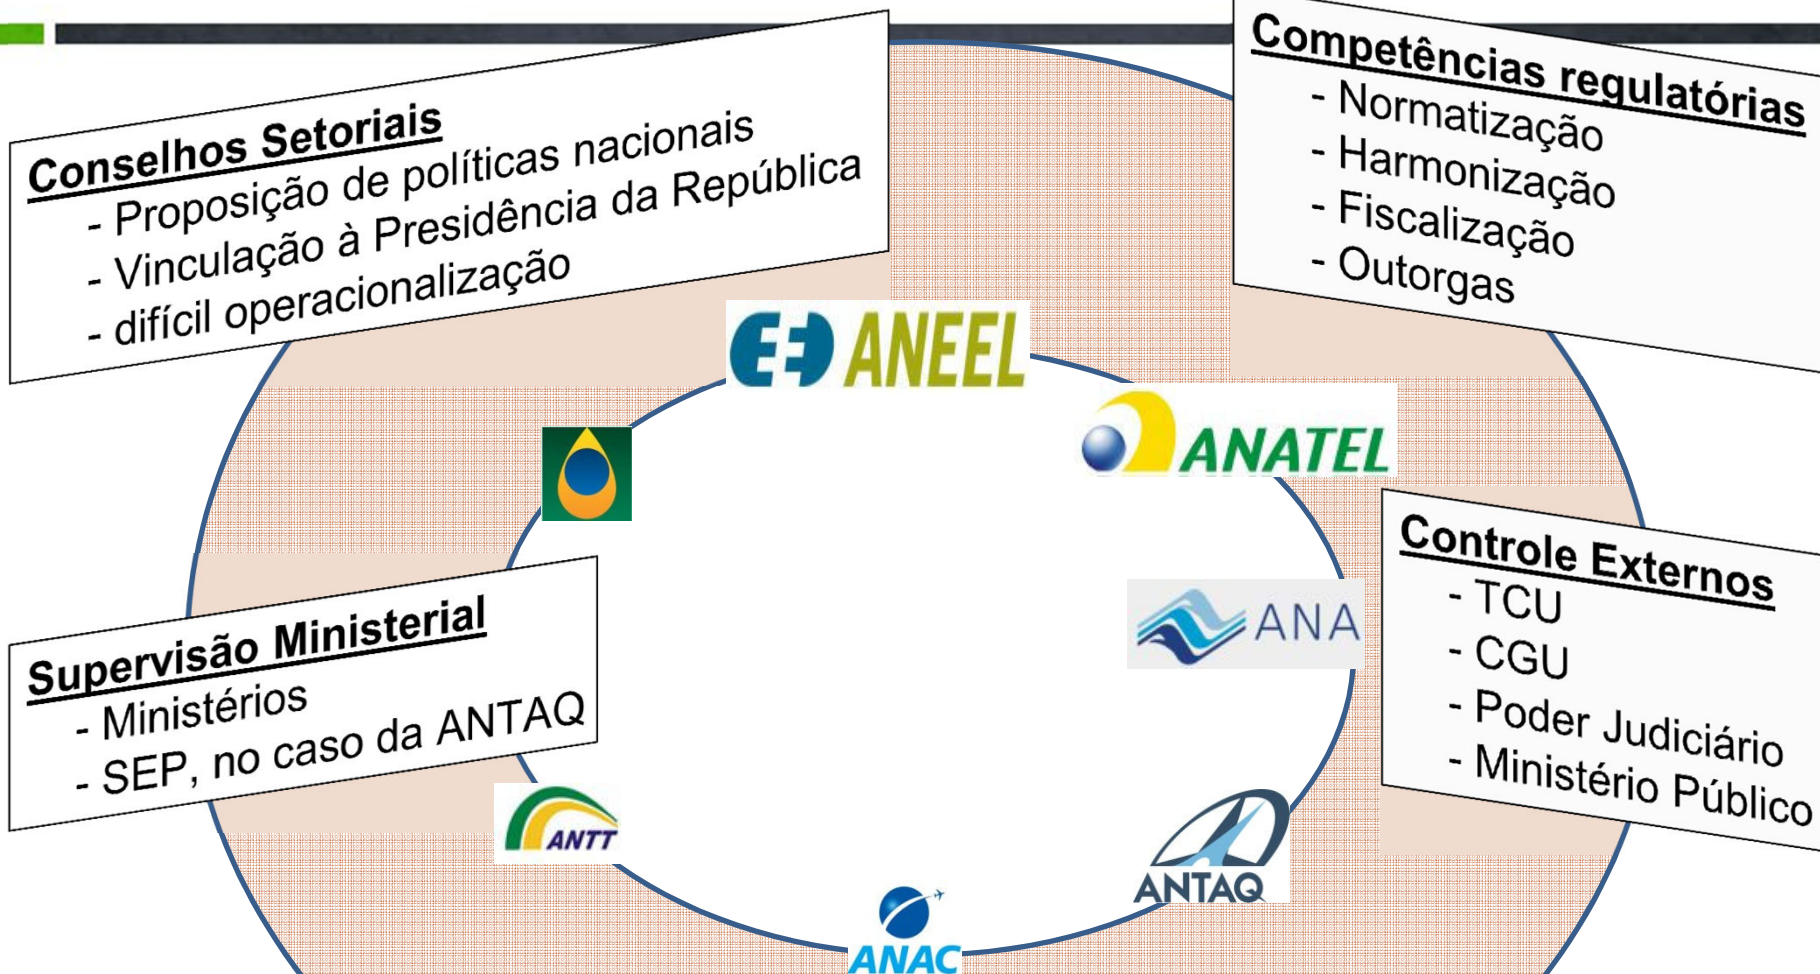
Conselhos Setoriais
- Proposição de políticas nacionais
- Vinculação à Presidência da República
- difícil operacionalização

Competências regulatórias
- Normatização
- Harmonização
- Fiscalização
- Outorgas

ANEEL

ANATEL

Controle Externos
- TCU
- CGU
- Poder Judiciário
- Ministério Público

ANA

Supervisão Ministerial
- Ministérios
- SEP, no caso da ANTAQ

ANTT

ANTAQ

ANAC